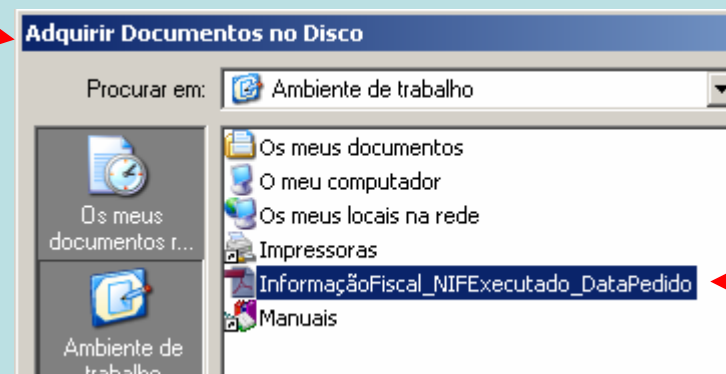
Adquirir Documentos no Disco

Procurar em: Ambiente de trabalho

Os meus documentos r...

Ambiente de trabalho

Os meus documentos
O meu computador
Os meus locais na rede
Impressoras
InformaçãoFiscal_NIFExecutado_DataPedido
Manuais